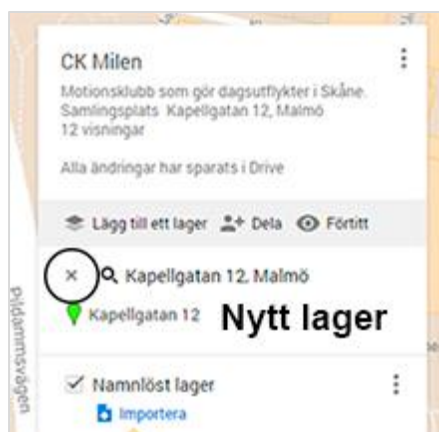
CK Milen

Motionsklubb som gör dagsutflykter i Skåne. Samlingsplats Kapellgatan 12, Malmö

12 visningar

Alla ändringar har sparats i Drive

Lägg till ett lager Dela Förtitt

× Kapellgatan 12, Malmö

Kapellgatan 12

Nytt lager

Namnlöst lager

Importera

Pildammsvägen